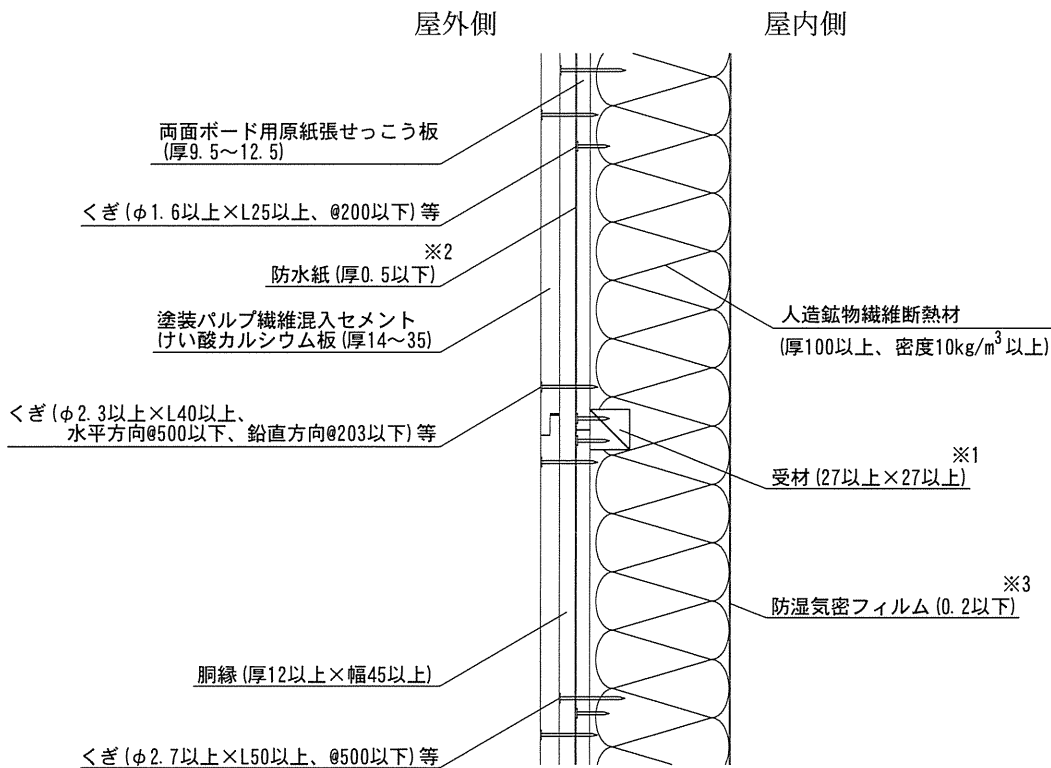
屋外側

屋内側

両面ボード用原紙張せっこう板
(厚9.5～12.5)

くぎ(φ1.6以上×L25以上、@200以下)等

※2
防水紙(厚0.5以下)

塗装パルプ繊維混入セメント
けい酸カルシウム板(厚14～35)

人造鉱物繊維断熱材
(厚100以上、密度10kg/m$^3$以上)

くぎ(φ2.3以上×L40以上、
水平方向@500以下、鉛直方向@203以下)等

※1
受材(27以上×27以上)

※3
防湿気密フィルム(0.2以下)

胴縁(厚12以上×幅45以上)

くぎ(φ2.7以上×L50以上、@500以下)等